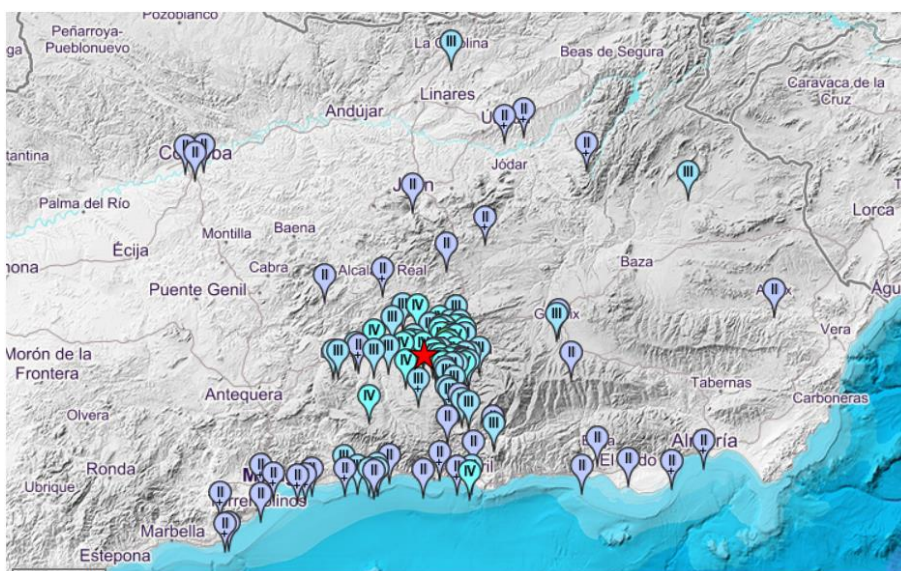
Pozoblanco
Peñarroya-Pueblonuevo
La Carolina
III
Beas de Segura
Caravaca de la Cruz
Andújar
Linares
II
II
II
II
II
II
Córdoba
Jódar
III
II
Jaén
Palma del Río
II
Lorca
Baena
Montilla
Écija
II
II
II
Baza
Cabra
Alcalá la Real
II
Puente Genil
III
IV
III
II
Guadix
III
IV
III
Vera
III
Morón de la Frontera
II
IV
II
III
Tabernas
Antequera
IV
III
Carboneras
Olvera
II
III
III
II
II
Almería
II
Ronda
El Ejido
II
II
II
II
II
II
II
II
II
II
IV
Ubrique
Málaga
Torremolinos
II
II
Marbella
II
Estepona